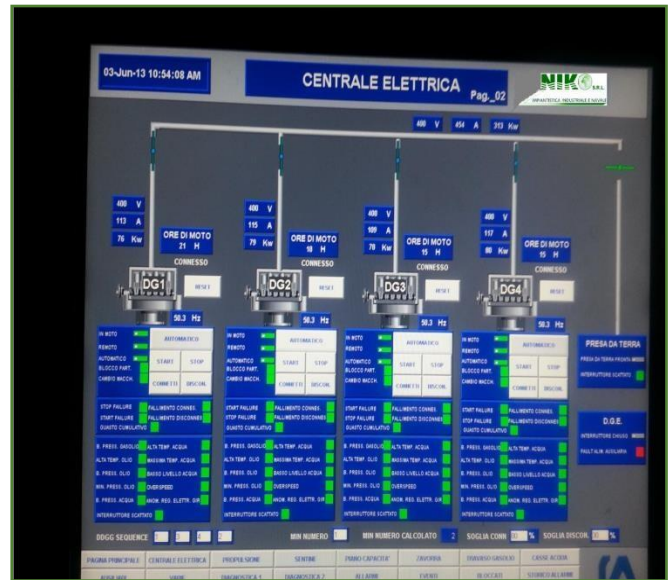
03-Jun-13 10:54:08 AM

CENTRALE ELETTRICA

Pag._02

NIKO S.R.L.

IMPIANTISTICA INDUSTRIALE E NAVALE

400 V 454 A 313 Kw

400 V
113 A
76 Kw

ORE DI MOTO
21 H

CONNESSO

DG1

RESET

50.3 Hz

400 V
115 A
79 Kw

ORE DI MOTO
18 H

CONNESSO

DG2

RESET

50.3 Hz

400 V
109 A
78 Kw

ORE DI MOTO
15 H

CONNESSO

DG3

RESET

50.3 Hz

400 V
117 A
80 Kw

ORE DI MOTO
15 H

CONNESSO

DG4

RESET

50.3 Hz

IN MOTO
REMOTO
AUTOMATICO
BLOCCO PART.
CAMBIO MACCH.

AUTOMATICO
START STOP
CONNETTI DISCON.

START FAILURE
STOP FAILURE
GUASTO CUMULATIVO

FALLIMENTO CONNES.
FALLIMENTO DISCONNES.

B. PRESS. GASOLIO
ALTA TEMP. OLIO
B. PRESS. OLIO
MIN. PRESS. OLIO
B. PRESS. ACQUA

ALTA TEMP. ACQUA
MASSIMA TEMP. ACQUA
BASSO LIVELLO ACQUA
OVERSPEED
ANOM. REG. ELETTR. GIRI

INTERRUTTORE SCATTATO

PRESA DA TERRA

PRESA DA TERRA PRONTA
INTERRUTTORE SCATTATO

D.G.E.

INTERRUTTORE CHIUSO
FAULT ALIM. AUSILIARIA

DDGG SEQUENCE 1 3 4 2

MIN NUMERO 1

MIN NUMERO CALCOLATO 2

SOGLIA CONN. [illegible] %

SOGLIA DISCON. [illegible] %

PAGINA PRINCIPALE | CENTRALE ELETTRICA | PROPULSIONE | SENTINE | PANNO CAPACITA' | ZAVORRA | TRAVASO GASOLIO | CASSE ACQUA
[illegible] | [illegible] | DIAGNOSTICA 1 | DIAGNOSTICA 2 | ALLARMI | EVENTI | BLOCCATI | STORICO ALLARMI